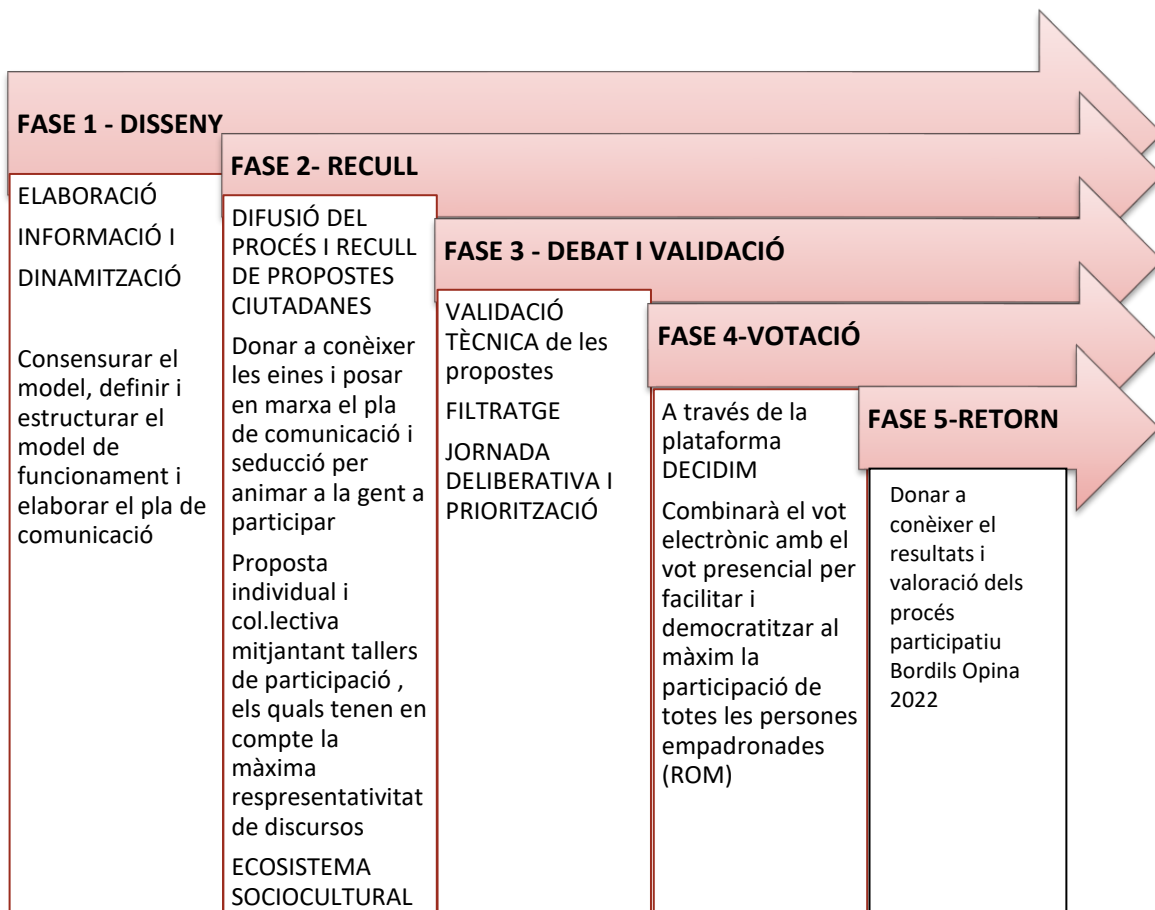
FASE 1 - DISSENY

ELABORACIÓ

INFORMACIÓ I

DINAMITZACIÓ

Consensurar el model, definir i estructurar el model de funcionament i elaborar el pla de comunicació

FASE 2- RECULL

DIFUSIÓ DEL PROCÉS I RECULL DE PROPOSTES CIUTADANES

Donar a conèixer les eines i posar en marxa el pla de comunicació i seducció per animar a la gent a participar

Proposta individual i col.lectiva mitjantant tallers de participació , els quals tenen en compte la màxima respresentativitat de discursos

ECOSISTEMA SOCIOCULTURAL

FASE 3 - DEBAT I VALIDACIÓ

VALIDACIÓ TÈCNICA de les propostes

FILTRATGE

JORNADA DELIBERATIVA I PRIORITZACIÓ

FASE 4-VOTACIÓ

A través de la plataforma DECIDIM

Combinarà el vot electrònic amb el vot presencial per facilitar i democratitzar al màxim la participació de totes les persones empadronades (ROM)

FASE 5-RETORN

Donar a conèixer el resultats i valoració dels procés participatiu Bordils Opina 2022